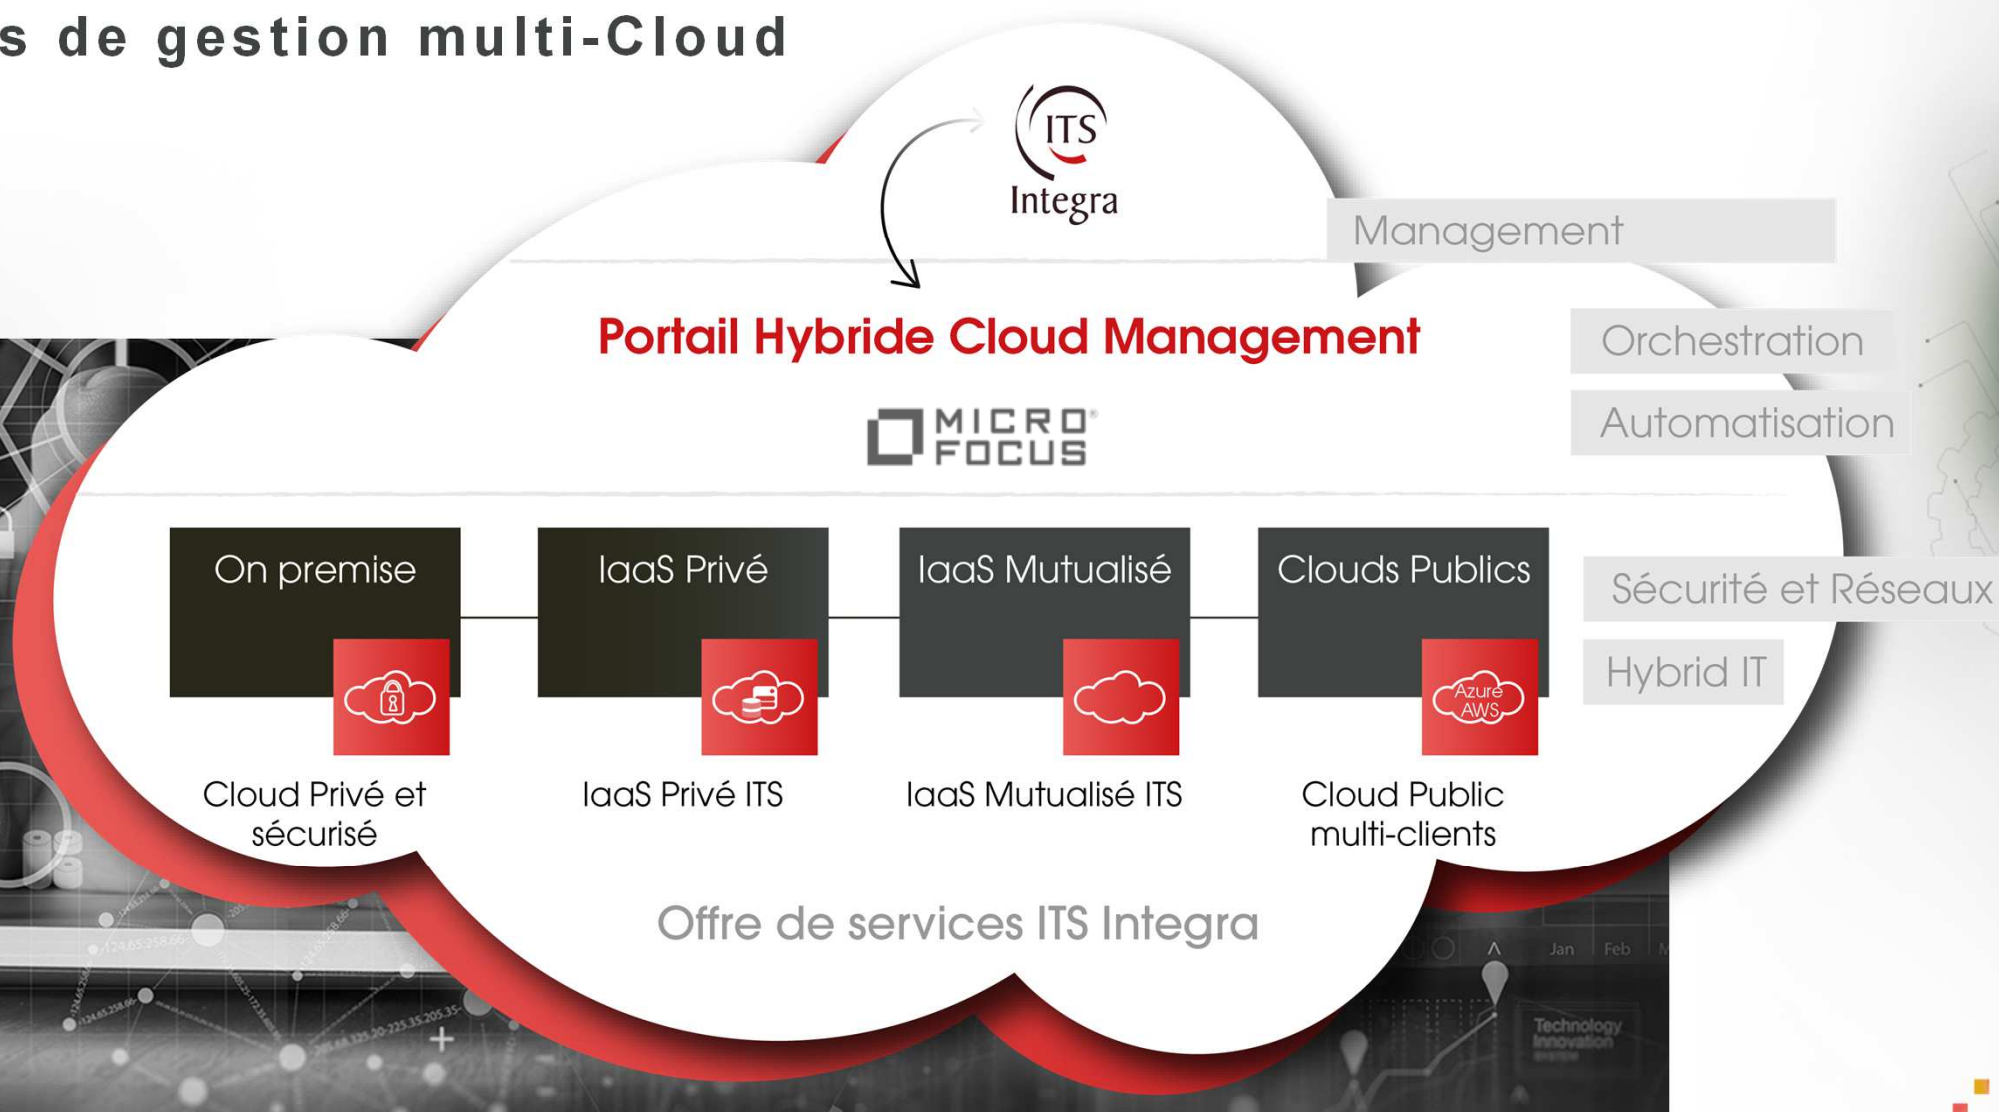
s de gestion multi-Cloud

ITS
Integra

Management

Portail Hybride Cloud Management

Orchestration

MICRO FOCUS

Automatisation

On premise

IaaS Privé

IaaS Mutualisé

Clouds Publics

Sécurité et Réseaux

Hybrid IT

Azure AWS

Cloud Privé et sécurisé

IaaS Privé ITS

IaaS Mutualisé ITS

Cloud Public multi-clients

Offre de services ITS Integra

Jan Feb

Technology Innovation